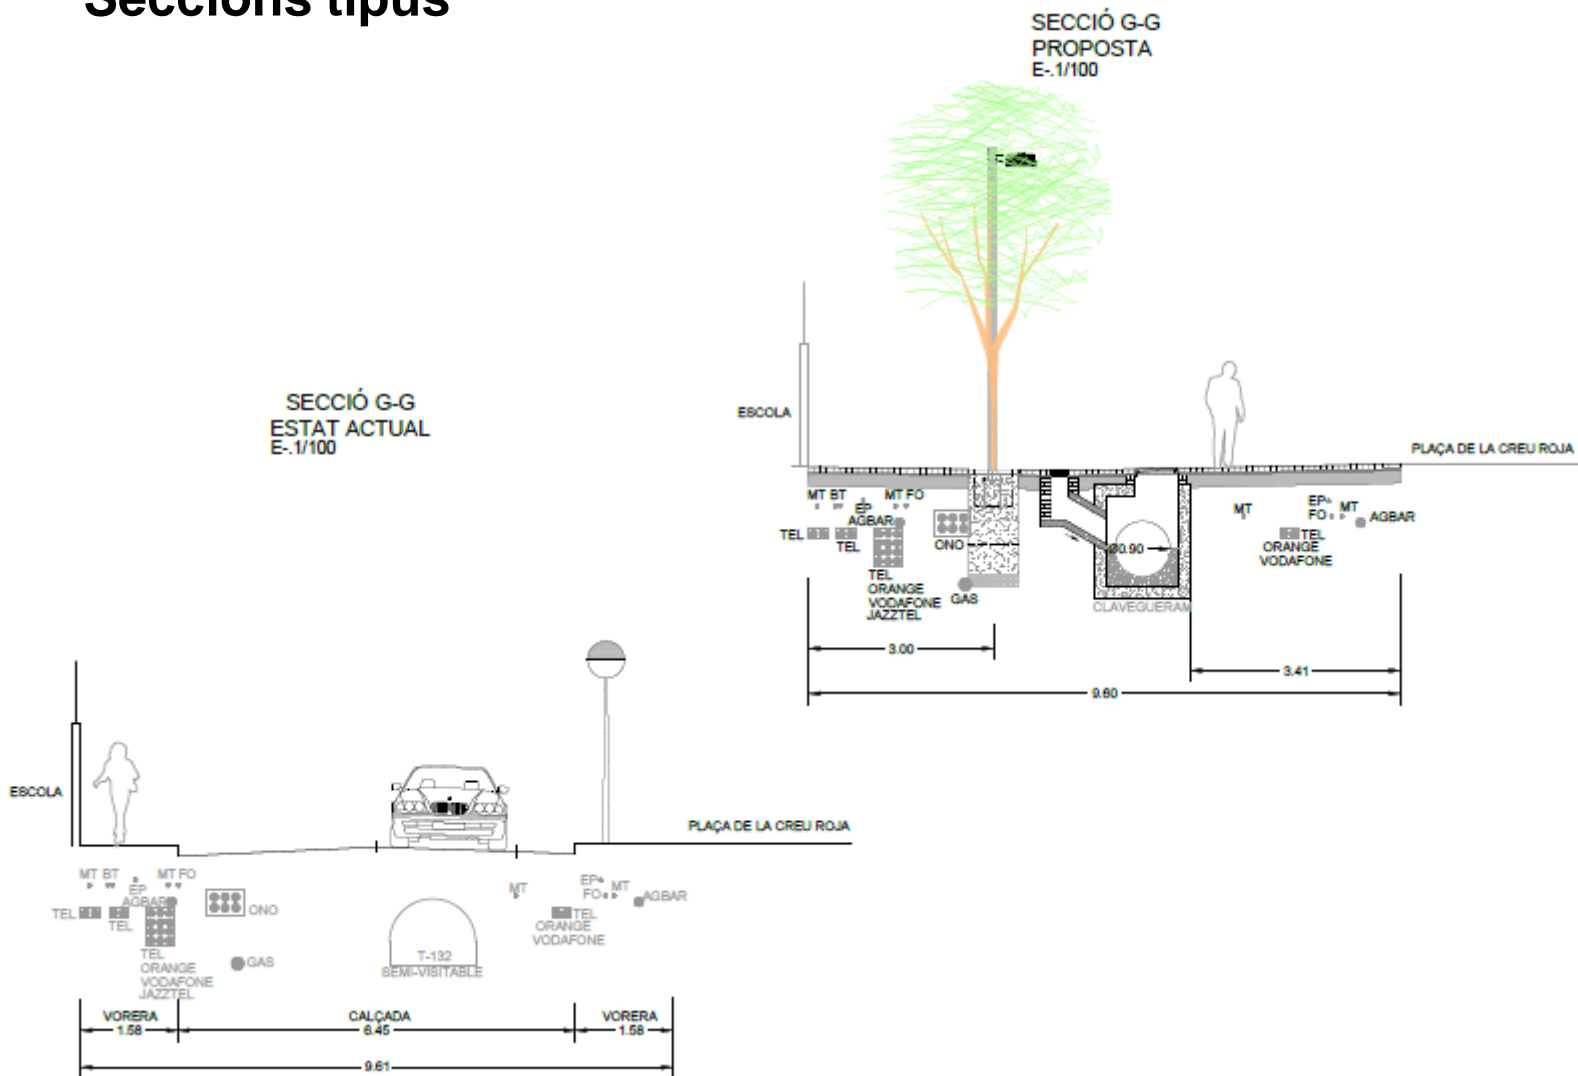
Seccions tipus

SECCIÓ G-G
PROPOSTA
E-.1/100

ESCOLA

PLAÇA DE LA CREU ROJA

MT BT
MT FO
EP
AGBAR
TEL
TEL
ONO
TEL
ORANGE
VODAFONE
JAZZTEL
GAS
Ø0.90
CLAVEGUERAM
MT
EP
FO
MT
AGBAR
TEL
ORANGE
VODAFONE

3.00
3.41
9.60

SECCIÓ G-G
ESTAT ACTUAL
E-.1/100

ESCOLA

PLAÇA DE LA CREU ROJA

MT BT
MT FO
EP
AGBAR
TEL
TEL
ONO
TEL
ORANGE
VODAFONE
JAZZTEL
GAS
T-132
SEMI-VISITABLE
MT
EP
FO
MT
AGBAR
TEL
ORANGE
VODAFONE

VORERA
1.58
CALÇADA
6.45
VORERA
1.58
9.61